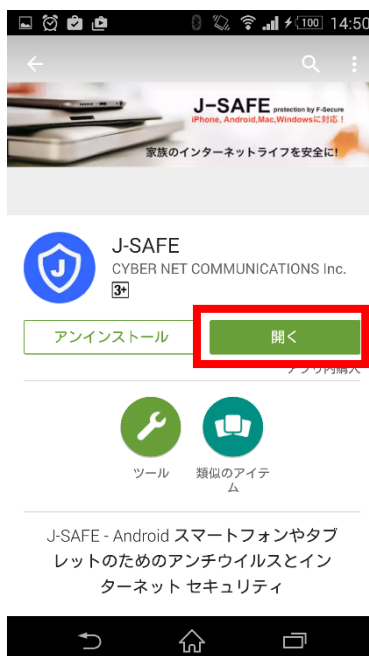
100 14:50

J-SAFE protection by F-Secure
iPhone, Android, Mac, Windowsに対応！
家族のインターネットライフを安全に！

J
J-SAFE
CYBER NET COMMUNICATIONS Inc.
3+

アンインストール
開く
アプリ内購入

ツール
類似のアイテム

J-SAFE - Android スマートフォンやタブレットのためのアンチウイルスとインターネット セキュリティ